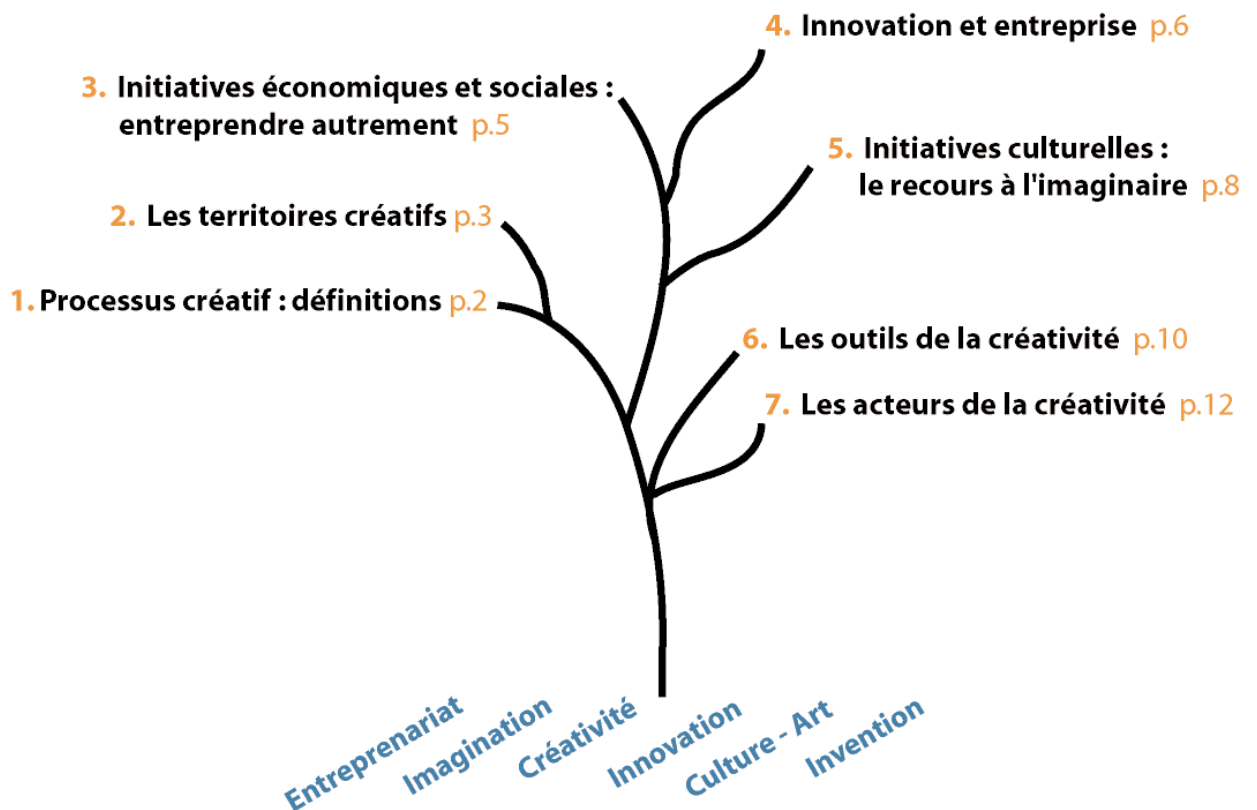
4. Innovation et entreprise p.6

3. Initiatives économiques et sociales : entreprendre autrement p.5

5. Initiatives culturelles : le recours à l'imaginaire p.8

2. Les territoires créatifs p.3

1. Processus créatif : définitions p.2

6. Les outils de la créativité p.10

7. Les acteurs de la créativité p.12

Entreprenariat
Imagination
Créativité
Innovation
Culture - Art
Invention